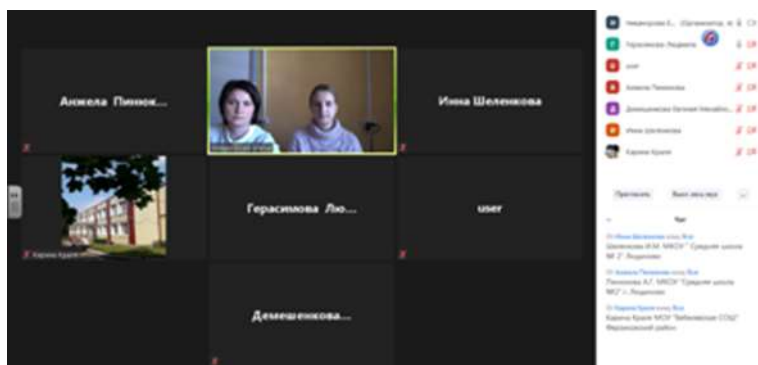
Анжела Пинок...

Инна Шеленкова

Герасимова Лю...

user

Демешенкова...

Карина Краля

Некрасова Е... (Организатор, я)
Герасимова Людмила
user
Анжела Пинокова
Демешенкова Евгения Михайл...
Инна Шеленкова
Карина Краля

Пригласить
Выкл звук всех
...

Чат

От Инна Шеленкова кому Все
Шеленкова И.М. МКОУ " Средняя школа № 2" Людиново

От Анжела Пинокова кому Все
Пинокова А.Г. МКОУ "Средняя школа №2" г. Людиново

От Карина Краля кому Все
Карина Краля МОУ "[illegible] СОШ" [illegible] район